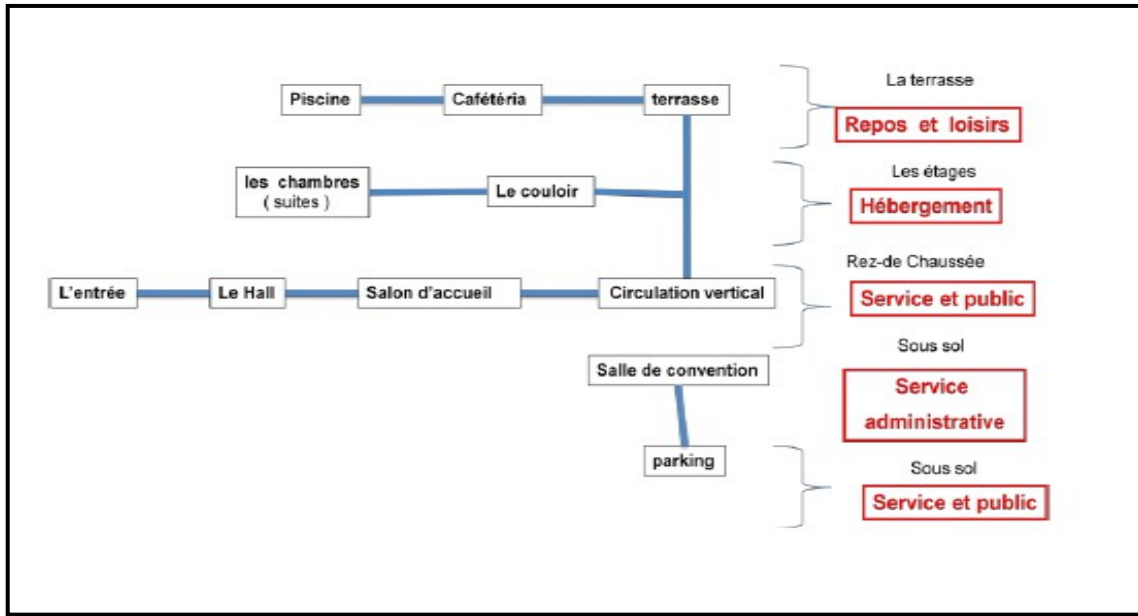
Piscine

Cafétéria

terrasse

La terrasse

Repos et loisirs

les chambres ( suites )

Le couloir

Les étages

Hébergement

L'entrée

Le Hall

Salon d'accueil

Circulation vertical

Rez-de Chaussée

Service et public

Sous sol

Salle de convention

Service administrative

parking

Sous sol

Service et public